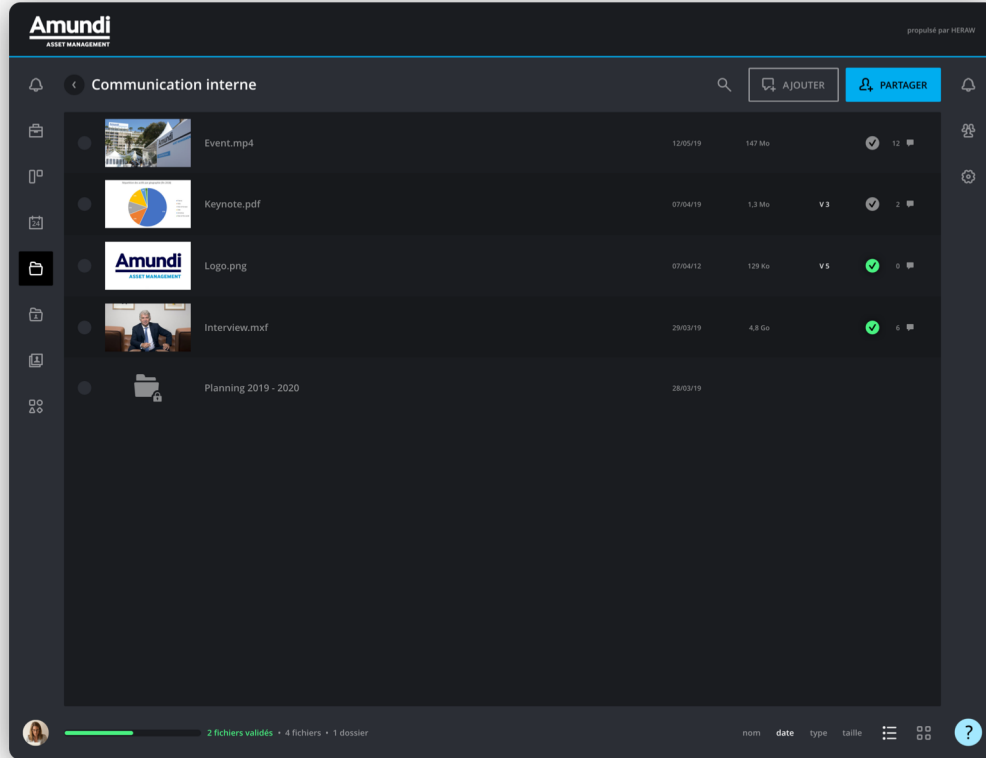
Amundi
ASSET MANAGEMENT

propulsé par HERAW

Communication interne

AJOUTER

PARTAGER

24

Event.mp4 12/05/19 147 Mo 12

Keynote.pdf 07/04/19 1,3 Mo V 3 2

Amundi
ASSET MANAGEMENT

Logo.png 07/04/12 129 Ko V 5 0

Interview.mxf 29/03/19 4,8 Go 6

Planning 2019 - 2020 28/03/19

2 fichiers validés • 4 fichiers • 1 dossier

nom date type taille

?